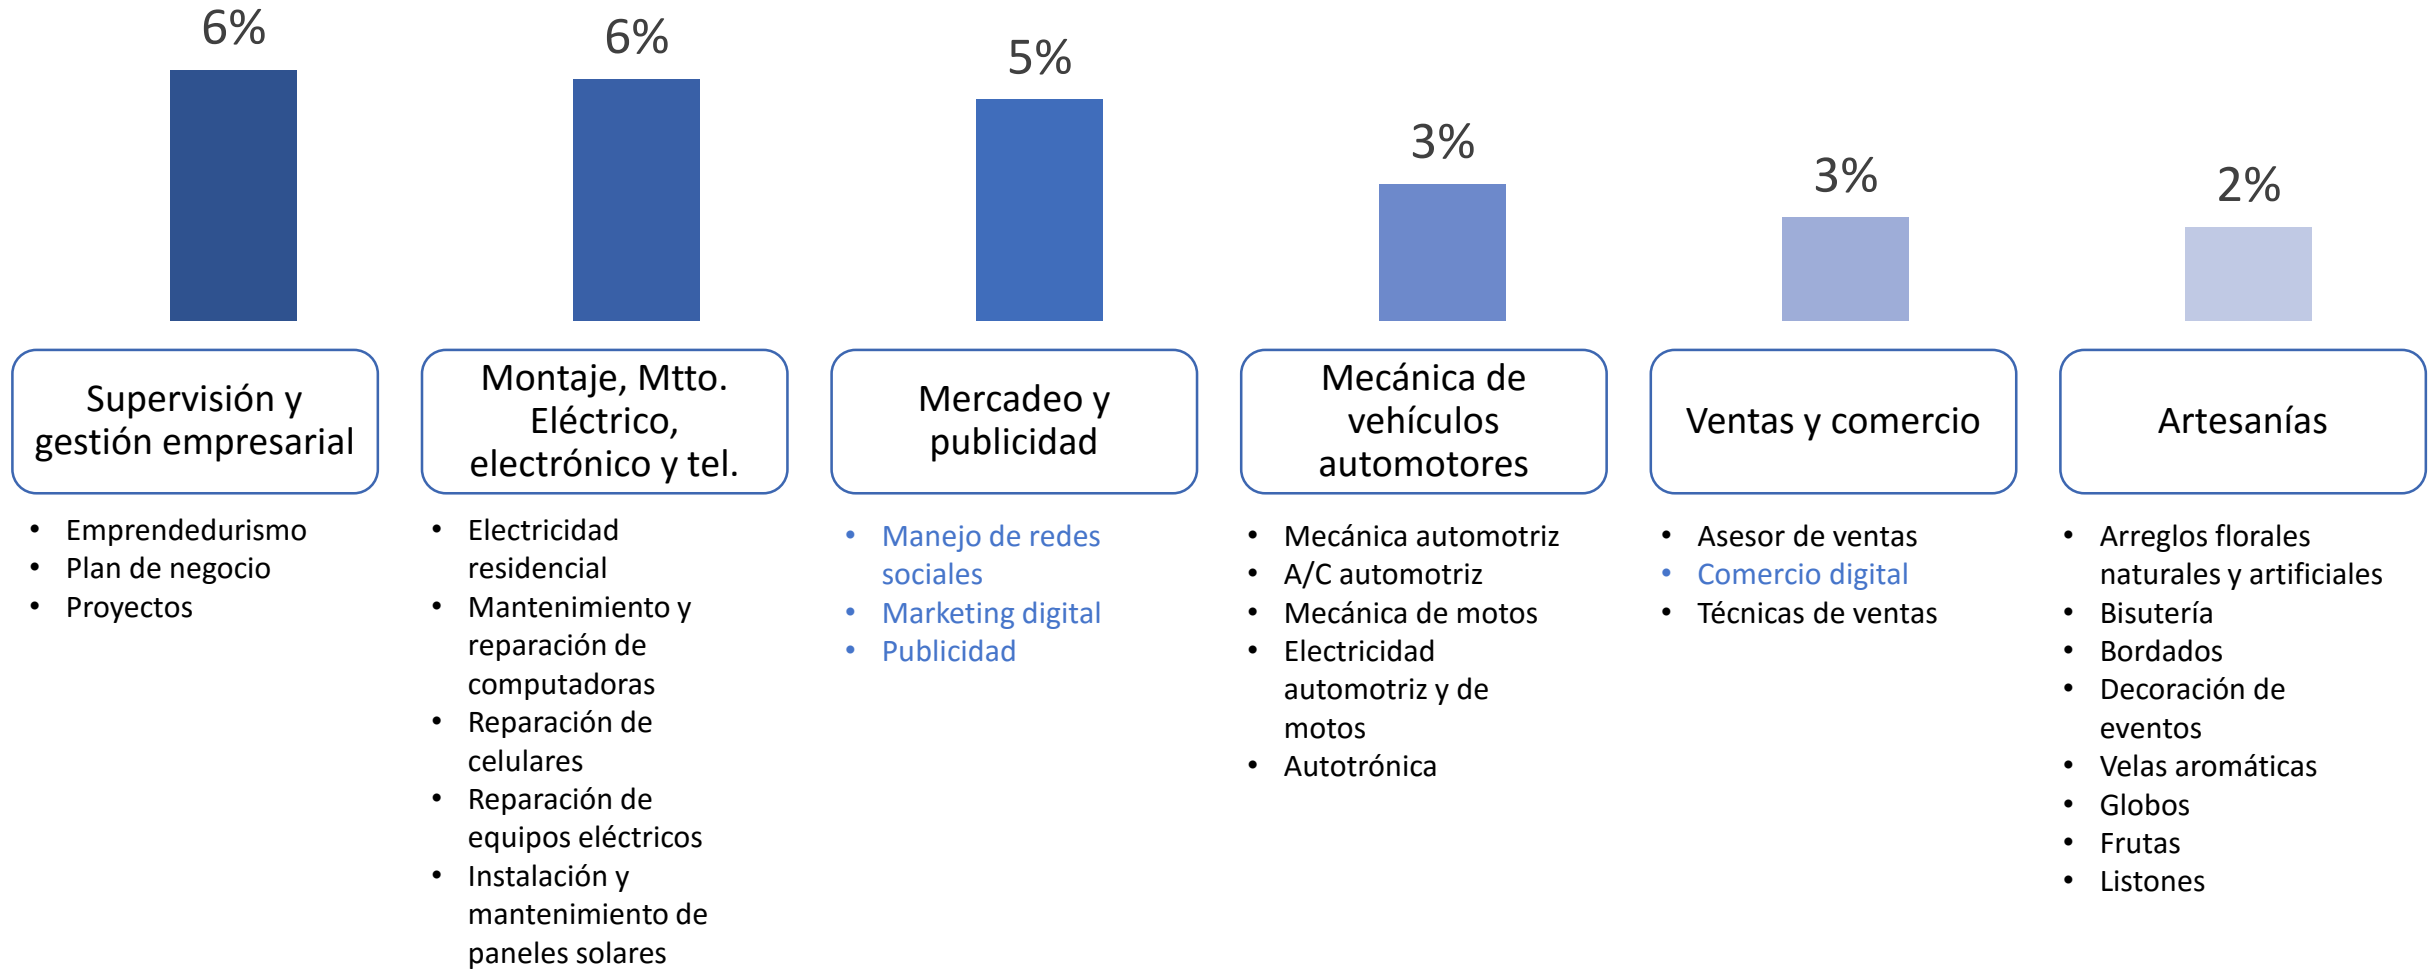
6%

Supervisión y gestión empresarial

- Emprendedurismo
- Plan de negocio
- Proyectos

6%

Montaje, Mtto. Eléctrico, electrónico y tel.

- Electricidad residencial
- Mantenimiento y reparación de computadoras
- Reparación de celulares
- Reparación de equipos eléctricos
- Instalación y mantenimiento de paneles solares

5%

Mercadeo y publicidad

- Manejo de redes sociales
- Marketing digital
- Publicidad

3%

Mecánica de vehículos automotores

- Mecánica automotriz
- A/C automotriz
- Mecánica de motos
- Electricidad automotriz y de motos
- Autotrónica

3%

Ventas y comercio

- Asesor de ventas
- Comercio digital
- Técnicas de ventas

2%

Artesanías

- Arreglos florales naturales y artificiales
- Bisutería
- Bordados
- Decoración de eventos
- Velas aromáticas
- Globos
- Frutas
- Listones